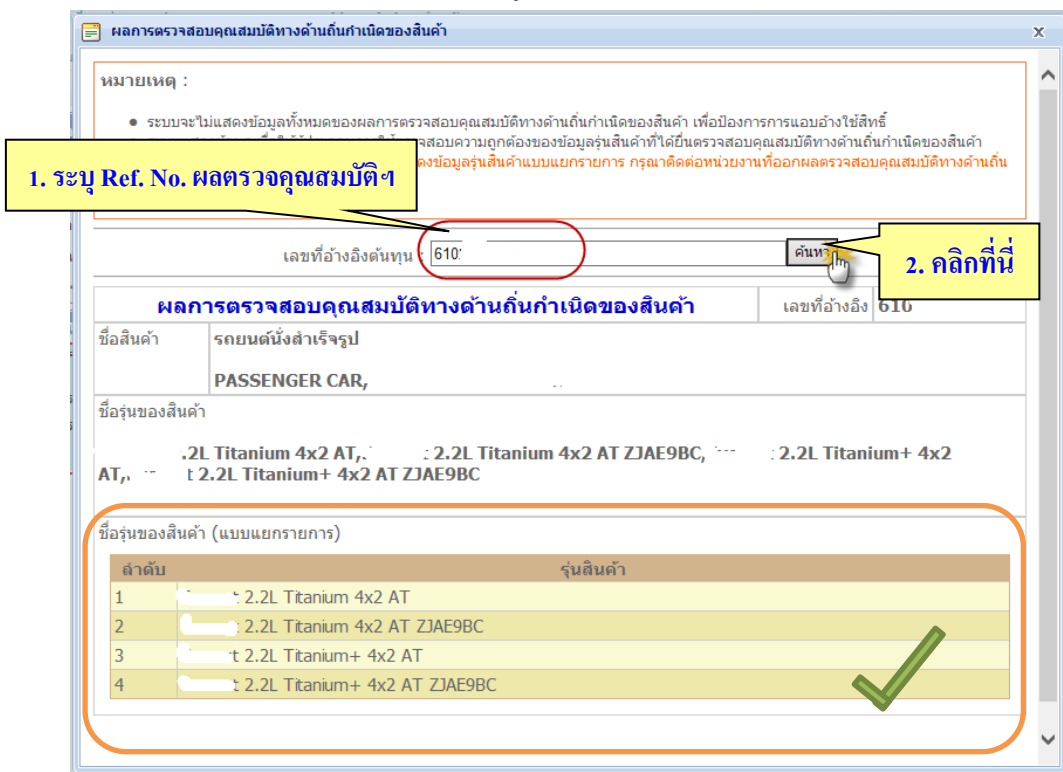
ผลการตรวจสอบคุณสมบัติทางด้านถิ่นกำเนิดของสินค้า

หมายเหตุ :

● ระบบจะไม่แสดงข้อมูลทั้งหมดของผลการตรวจสอบคุณสมบัติทางด้านถิ่นกำเนิดของสินค้า เพื่อป้องการการแอบอ้างใช้สิทธิ์

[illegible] จสอบความถูกต้องของข้อมูลรุ่นสินค้าที่ได้ยื่นตรวจสอบคุณสมบัติทางด้านถิ่นกำเนิดของสินค้า

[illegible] ดงข้อมูลรุ่นสินค้าแบบแยกรายการ กรุณาติดต่อหน่วยงานที่ออกผลตรวจสอบคุณสมบัติทางด้านถิ่น

1. ระบุ Ref. No. ผลตรวจคุณสมบัติฯ

เลขที่อ้างอิงต้นทุน : 610

ค้นหา

2. คลิกที่นี่

ผลการตรวจสอบคุณสมบัติทางด้านถิ่นกำเนิดของสินค้า

เลขที่อ้างอิง 616

ชื่อสินค้า

รถยนต์นั่งสำเร็จรูป

PASSENGER CAR,

ชื่อรุ่นของสินค้า

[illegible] 2.2L Titanium 4x2 AT, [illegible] 2.2L Titanium 4x2 AT ZJAE9BC, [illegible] 2.2L Titanium+ 4x2 AT, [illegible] 2.2L Titanium+ 4x2 AT ZJAE9BC

ชื่อรุ่นของสินค้า (แบบแยกรายการ)

| ลำดับ | รุ่นสินค้า |
|---|---|
| 1 | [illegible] 2.2L Titanium 4x2 AT |
| 2 | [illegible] 2.2L Titanium 4x2 AT ZJAE9BC |
| 3 | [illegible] 2.2L Titanium+ 4x2 AT |
| 4 | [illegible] 2.2L Titanium+ 4x2 AT ZJAE9BC |